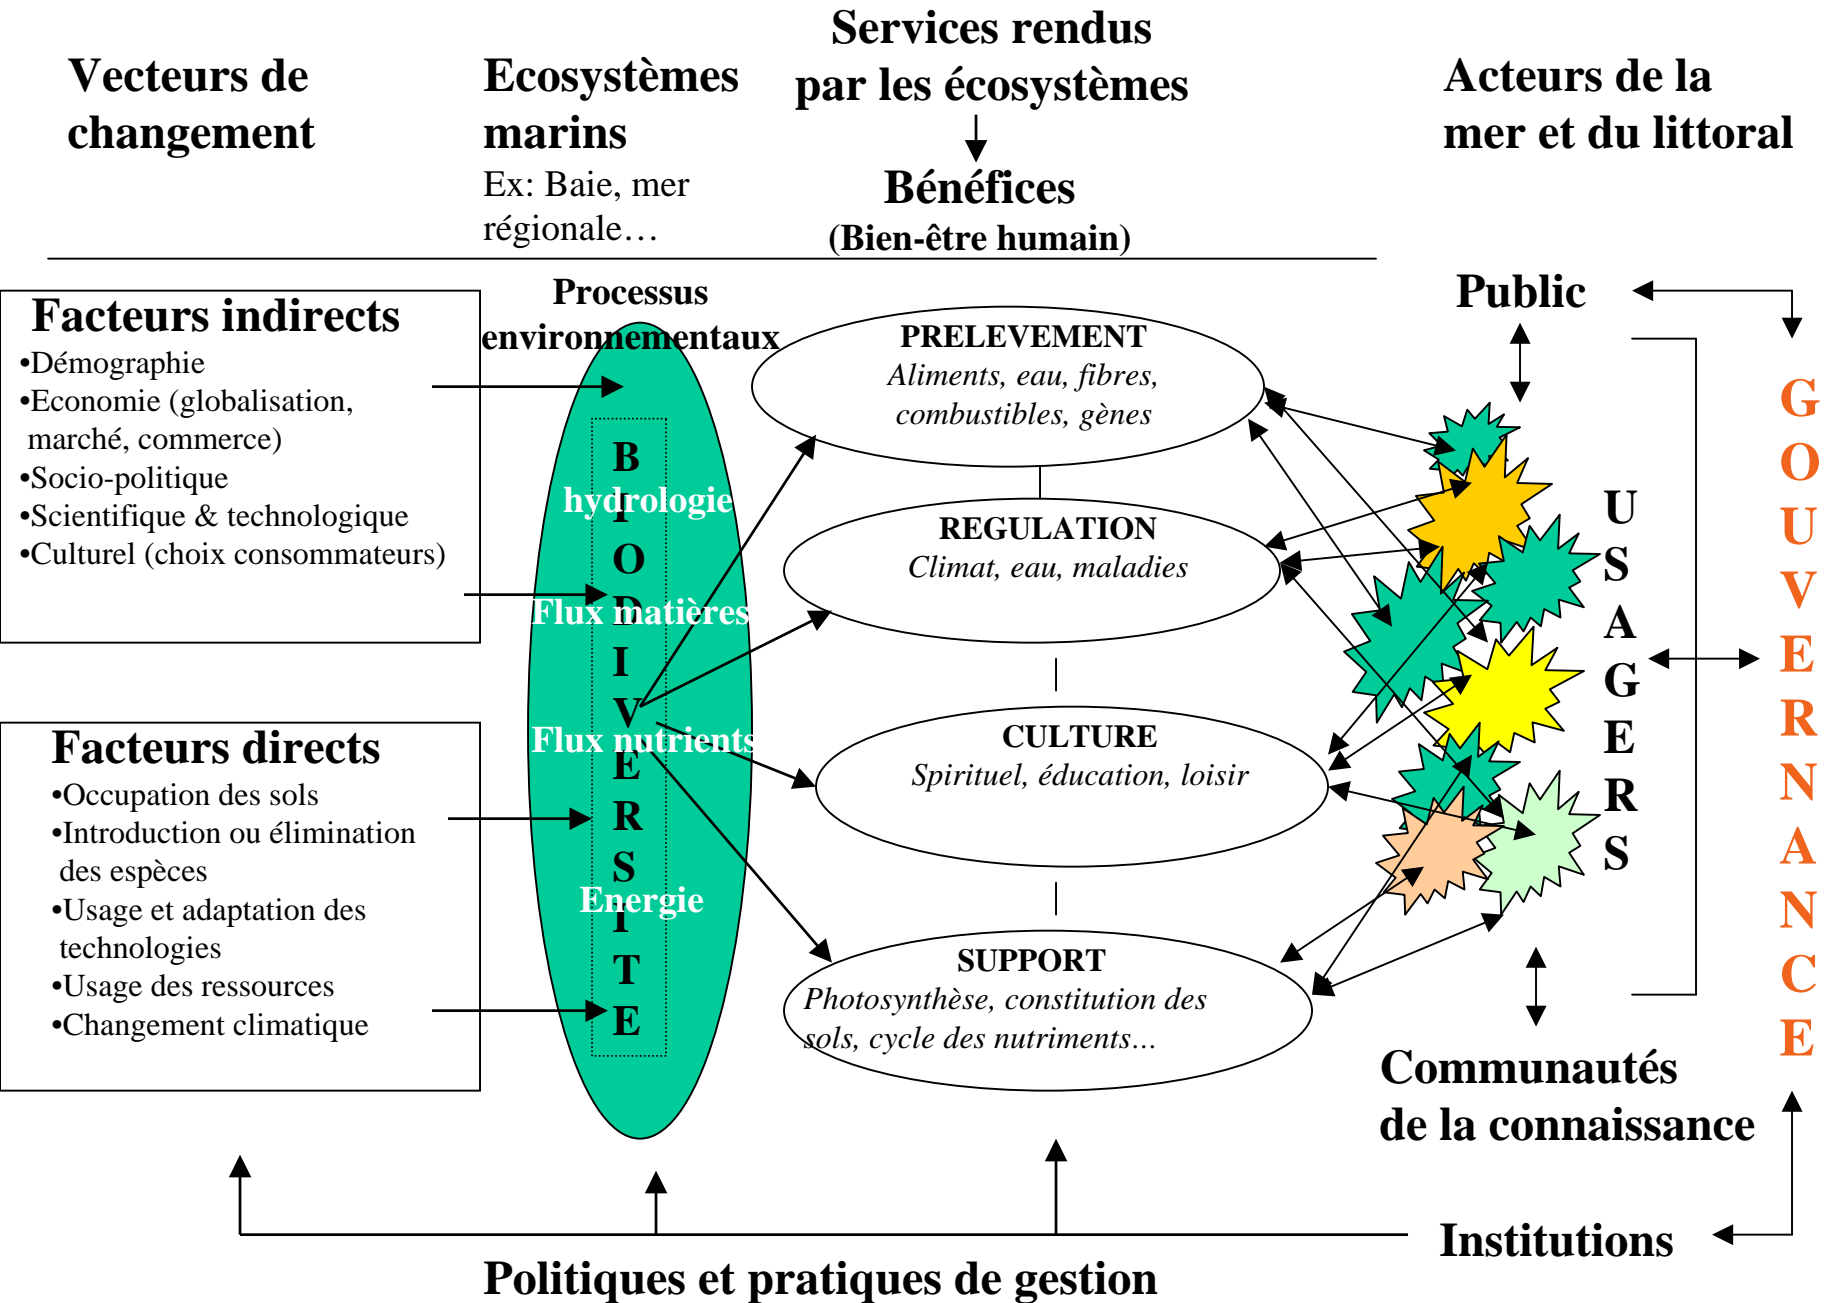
Vecteurs de changement

Ecosystèmes marins
Ex: Baie, mer régionale…

Services rendus par les écosystèmes
Bénéfices
(Bien-être humain)

Acteurs de la mer et du littoral

Facteurs indirects
•Démographie
•Economie (globalisation, marché, commerce)
•Socio-politique
•Scientifique & technologique
•Culturel (choix consommateurs)

Facteurs directs
•Occupation des sols
•Introduction ou élimination des espèces
•Usage et adaptation des technologies
•Usage des ressources
•Changement climatique

Processus environnementaux

BIODIVERSITE

hydrologie
Flux matières
Flux nutrients
Energie

PRELEVEMENT
Aliments, eau, fibres, combustibles, gènes

REGULATION
Climat, eau, maladies

CULTURE
Spirituel, éducation, loisir

SUPPORT
Photosynthèse, constitution des sols, cycle des nutriments…

Public

USAGERS

GOUVERNANCE

Communautés de la connaissance

Institutions

Politiques et pratiques de gestion